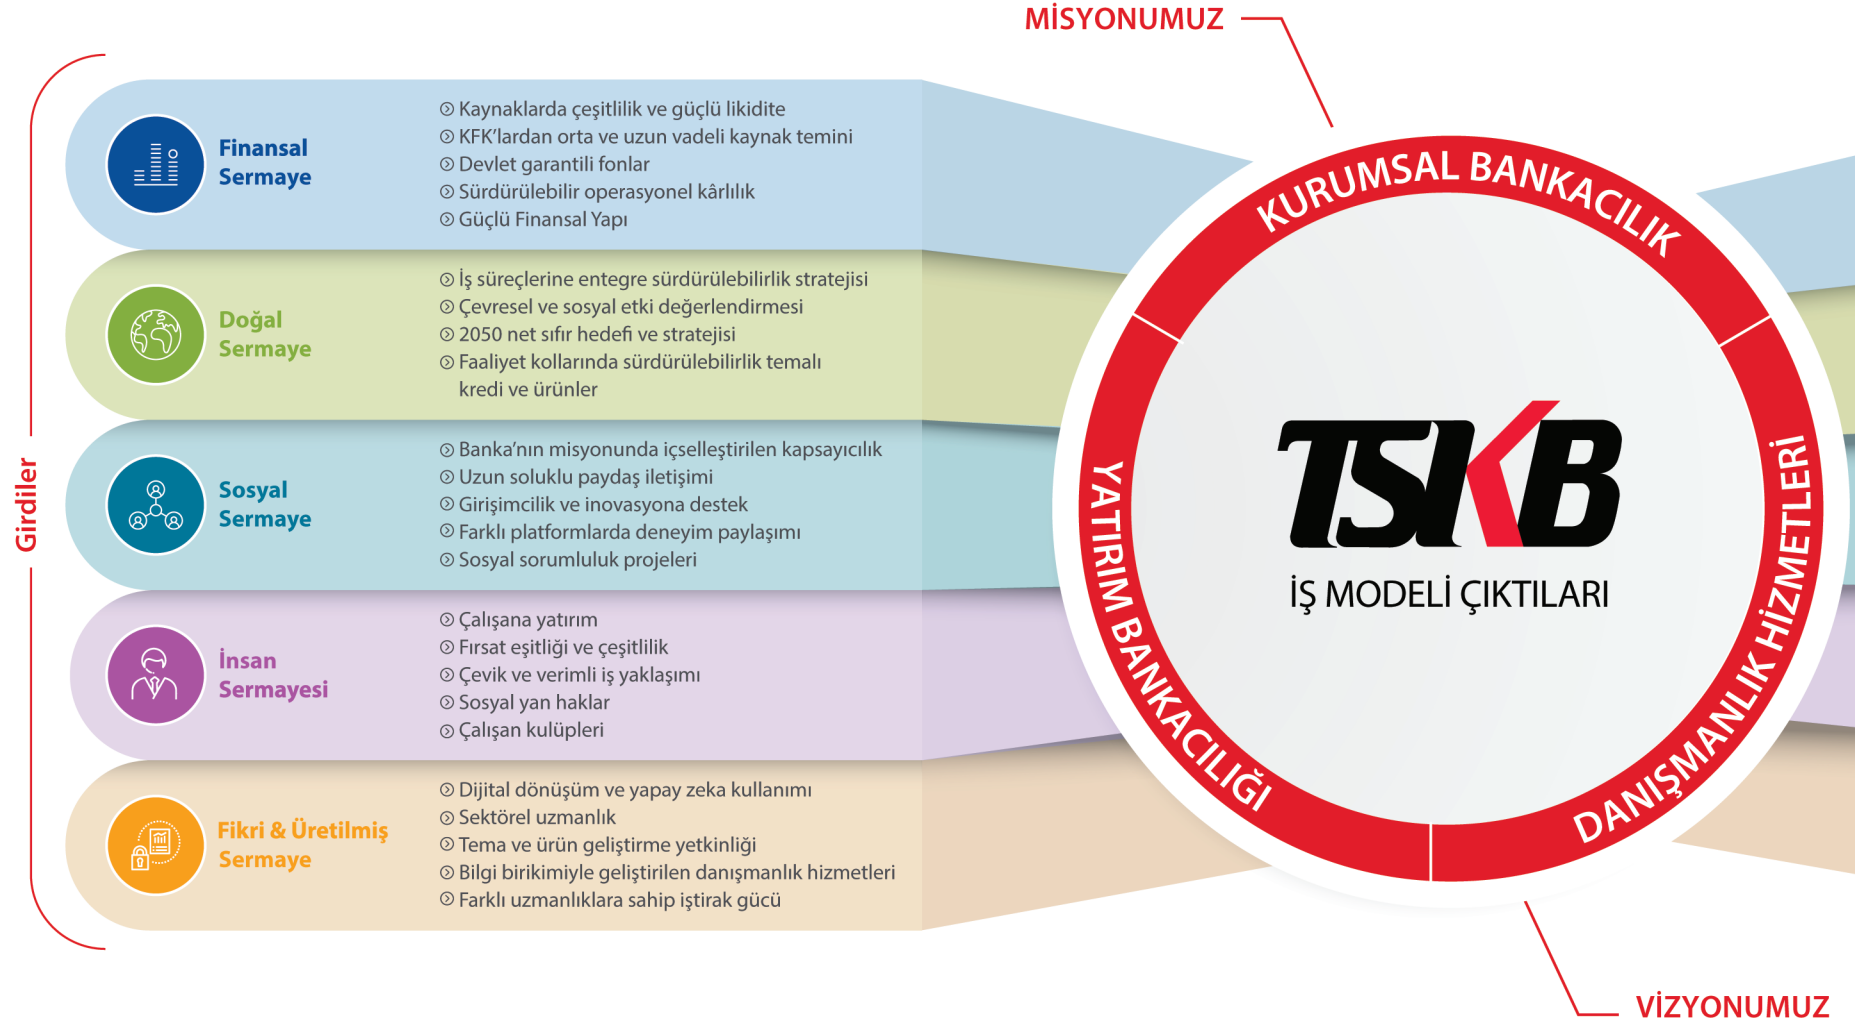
MİSYONUMUZ

Girdiler

Finansal Sermaye

Kaynaklarda çeşitlilik ve güçlü likidite
KFK'lardan orta ve uzun vadeli kaynak temini
Devlet garantili fonlar
Sürdürülebilir operasyonel kârlılık
Güçlü Finansal Yapı

Doğal Sermaye

İş süreçlerine entegre sürdürülebilirlik stratejisi
Çevresel ve sosyal etki değerlendirmesi
2050 net sıfır hedefi ve stratejisi
Faaliyet kollarında sürdürülebilirlik temalı kredi ve ürünler

Sosyal Sermaye

Banka'nın misyonunda içselleştirilen kapsayıcılık
Uzun soluklu paydaş iletişimi
Girişimcilik ve inovasyona destek
Farklı platformlarda deneyim paylaşımı
Sosyal sorumluluk projeleri

İnsan Sermayesi

Çalışana yatırım
Fırsat eşitliği ve çeşitlilik
Çevik ve verimli iş yaklaşımı
Sosyal yan haklar
Çalışan kulüpleri

Fikri & Üretilmiş Sermaye

Dijital dönüşüm ve yapay zeka kullanımı
Sektörel uzmanlık
Tema ve ürün geliştirme yetkinliği
Bilgi birikimiyle geliştirilen danışmanlık hizmetleri
Farklı uzmanlıklara sahip iştirak gücü

KURUMSAL BANKACILIK
YATIRIM BANKACILIĞI
DANIŞMANLIK HİZMETLERİ

TSKB
İŞ MODELİ ÇIKTILARI

VİZYONUMUZ